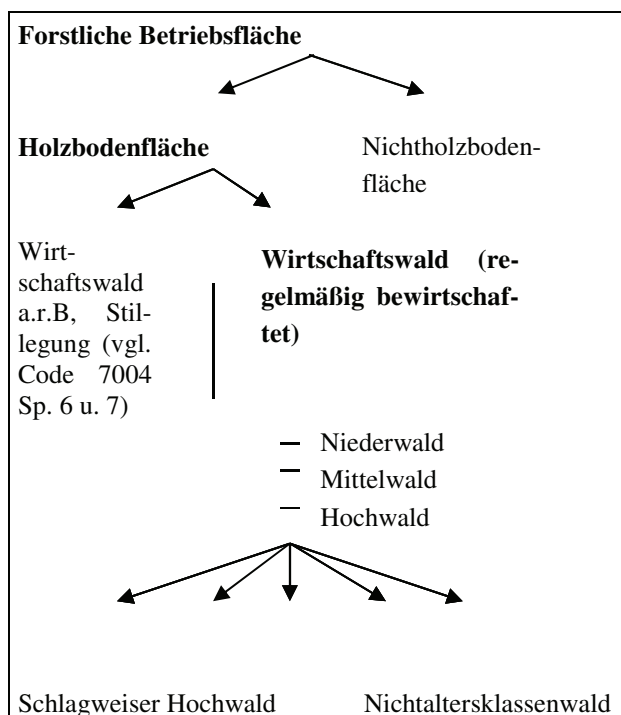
**Forstliche Betriebsfläche**

**Holzbodenfläche**

Nichtholzbodenfläche

Wirtschaftswald a.r.B, Stillegung (vgl. Code 7004 Sp. 6 u. 7)

**Wirtschaftswald (regelmäßig bewirtschaftet)**

– Niederwald
– Mittelwald
– Hochwald

Schlagweiser Hochwald

Nichtaltersklassenwald